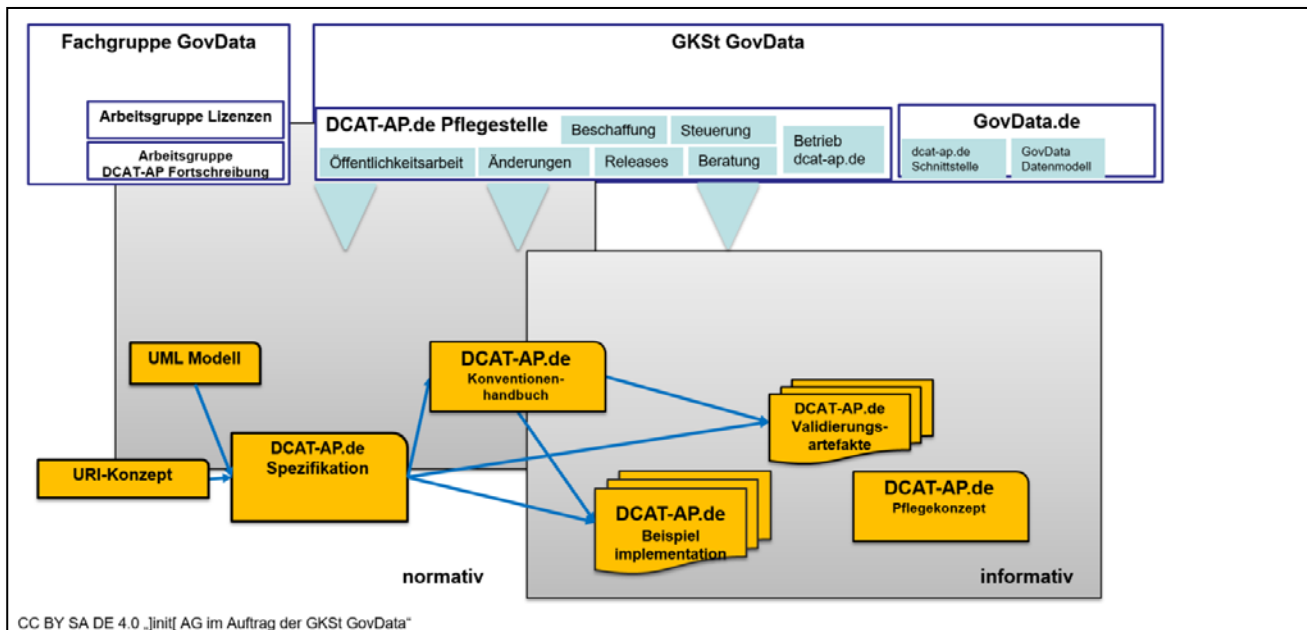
Fachgruppe GovData

Arbeitsgruppe Lizenzen

Arbeitsgruppe DCAT-AP Fortschreibung

GKSt GovData

DCAT-AP.de Pflegestelle

Beschaffung

Steuerung

Betrieb dcat-ap.de

Öffentlichkeitsarbeit

Änderungen

Releases

Beratung

GovData.de

dcat-ap.de Schnittstelle

GovData Datenmodell

UML Modell

DCAT-AP.de Konventionenhandbuch

DCAT-AP.de Validierungsartefakte

URI-Konzept

DCAT-AP.de Spezifikation

DCAT-AP.de Pflegekonzept

DCAT-AP.de Beispiel implementation

normativ

informativ

CC BY SA DE 4.0 „]init[ AG im Auftrag der GKSt GovData“